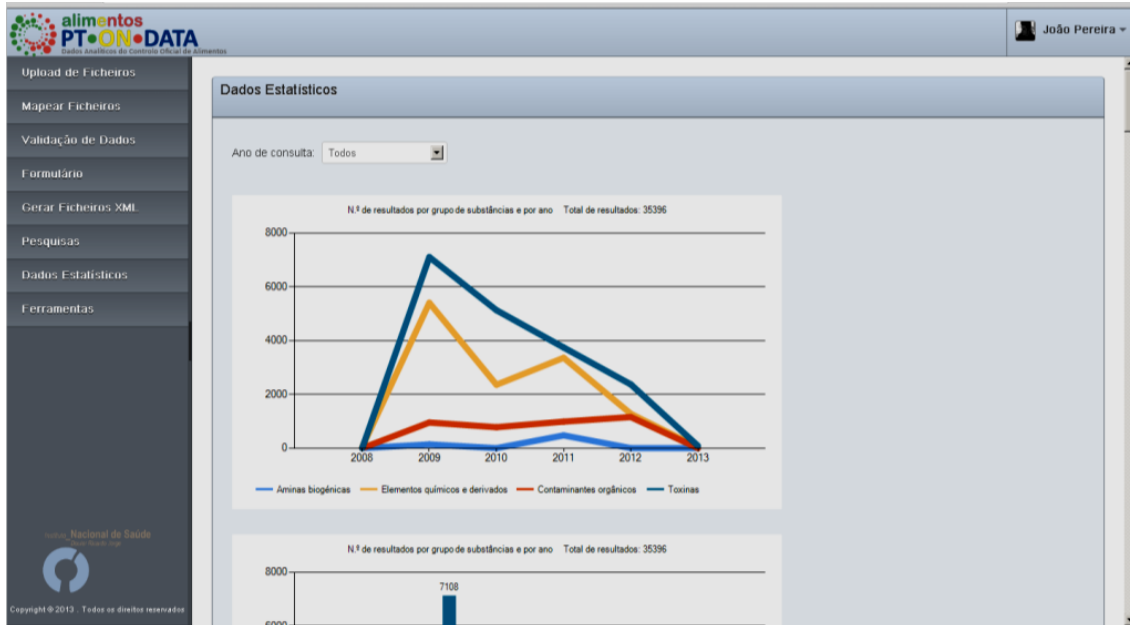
alimentos
PT•ON•DATA
Dados Analíticos do Controlo Oficial de Alimentos

João Pereira

Upload de Ficheiros
Mapear Ficheiros
Validação de Dados
Formulário
Gerar Ficheiros XML
Pesquisas
Dados Estatísticos
Ferramentas

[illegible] Nacional de Saúde
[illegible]

Copyright © 2013 . Todos os direitos reservados

Dados Estatísticos

Ano de consulta: Todos

N.º de resultados por grupo de substâncias e por ano Total de resultados: 35396

8000
6000
4000
2000
0
2008 2009 2010 2011 2012 2013

Aminas biogénicas
Elementos químicos e derivados
Contaminantes orgânicos
Toxinas

N.º de resultados por grupo de substâncias e por ano Total de resultados: 35396

8000
7108
6000